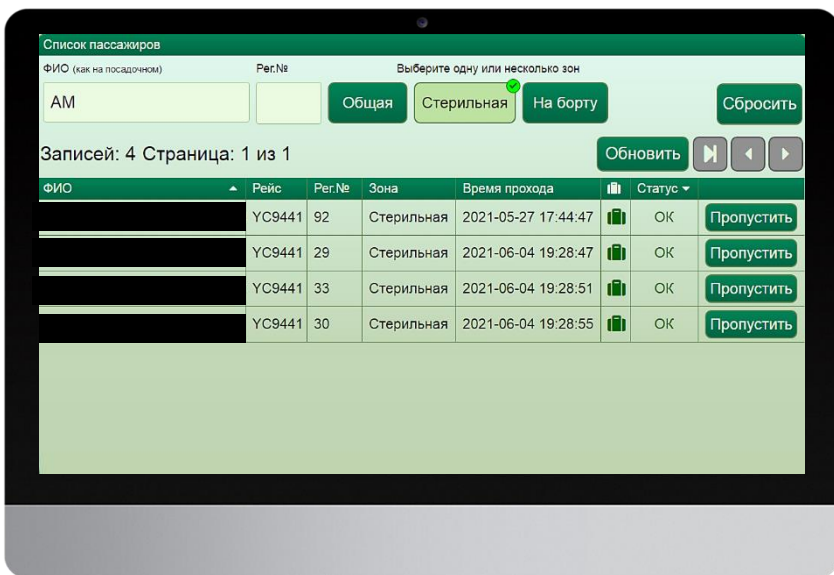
Список пассажиров

ФИО (как на посадочном)

Рег.№

Выберите одну или несколько зон

АМ

Общая

Стерильная

На борту

Сбросить

Записей: 4 Страница: 1 из 1

Обновить

| ФИО | Рейс | Рег.№ | Зона | Время прохода | | Статус | |
|---|---|---|---|---|---|---|---|
| | YC9441 | 92 | Стерильная | 2021-05-27 17:44:47 | | OK | Пропустить |
| | YC9441 | 29 | Стерильная | 2021-06-04 19:28:47 | | OK | Пропустить |
| | YC9441 | 33 | Стерильная | 2021-06-04 19:28:51 | | OK | Пропустить |
| | YC9441 | 30 | Стерильная | 2021-06-04 19:28:55 | | OK | Пропустить |